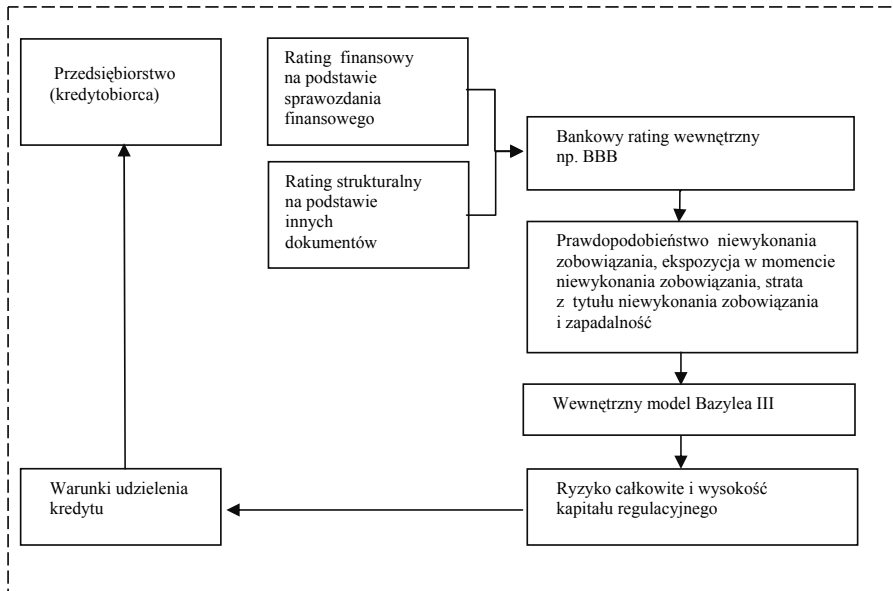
Przedsiębiorstwo (kredytobiorca)

Rating finansowy na podstawie sprawozdania finansowego

Rating strukturalny na podstawie innych dokumentów

Bankowy rating wewnętrzny np. BBB

Prawdopodobieństwo niewykonania zobowiązania, ekspozycja w momencie niewykonania zobowiązania, strata z tytułu niewykonania zobowiązania i zapadalność

Wewnętrzny model Bazylea III

Ryzyko całkowite i wysokość kapitału regulacyjnego

Warunki udzielenia kredytu